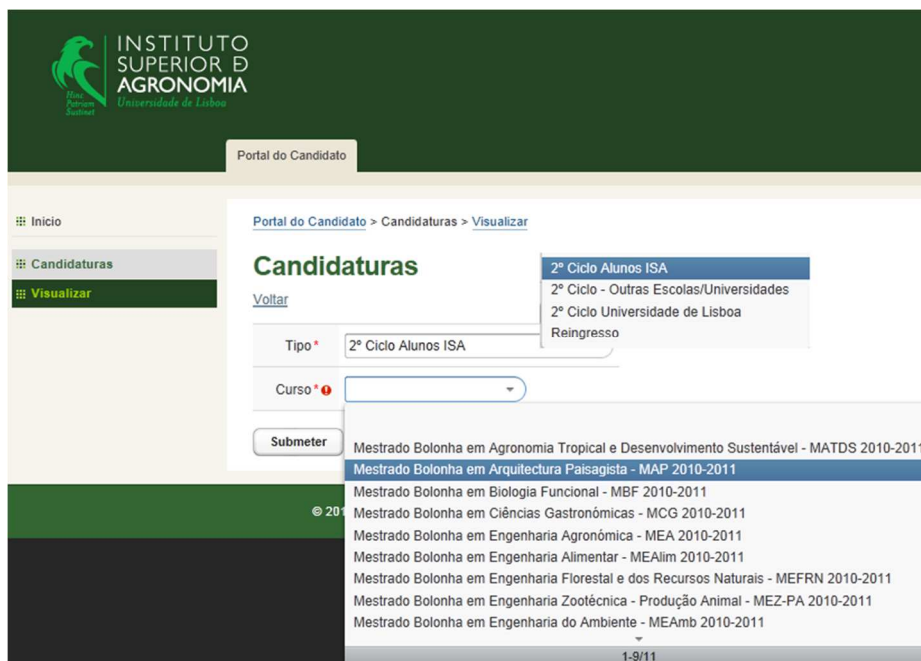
INSTITUTO SUPERIOR DE AGRONOMIA
Universidade de Lisboa
Hinc Patriam Sustinet

Portal do Candidato

Inicio

Candidaturas

Visualizar

Portal do Candidato > Candidaturas > Visualizar

Candidaturas

Voltar

2º Ciclo Alunos ISA
2º Ciclo - Outras Escolas/Universidades
2º Ciclo Universidade de Lisboa
Reingresso

Tipo* 2º Ciclo Alunos ISA

Curso*

Submeter

© 20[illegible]

Mestrado Bolonha em Agronomia Tropical e Desenvolvimento Sustentável - MATDS 2010-2011
Mestrado Bolonha em Arquitectura Paisagista - MAP 2010-2011
Mestrado Bolonha em Biologia Funcional - MBF 2010-2011
Mestrado Bolonha em Ciências Gastronómicas - MCG 2010-2011
Mestrado Bolonha em Engenharia Agronómica - MEA 2010-2011
Mestrado Bolonha em Engenharia Alimentar - MEAlim 2010-2011
Mestrado Bolonha em Engenharia Florestal e dos Recursos Naturais - MEFRN 2010-2011
Mestrado Bolonha em Engenharia Zootécnica - Produção Animal - MEZ-PA 2010-2011
Mestrado Bolonha em Engenharia do Ambiente - MEAmb 2010-2011
1-9/11